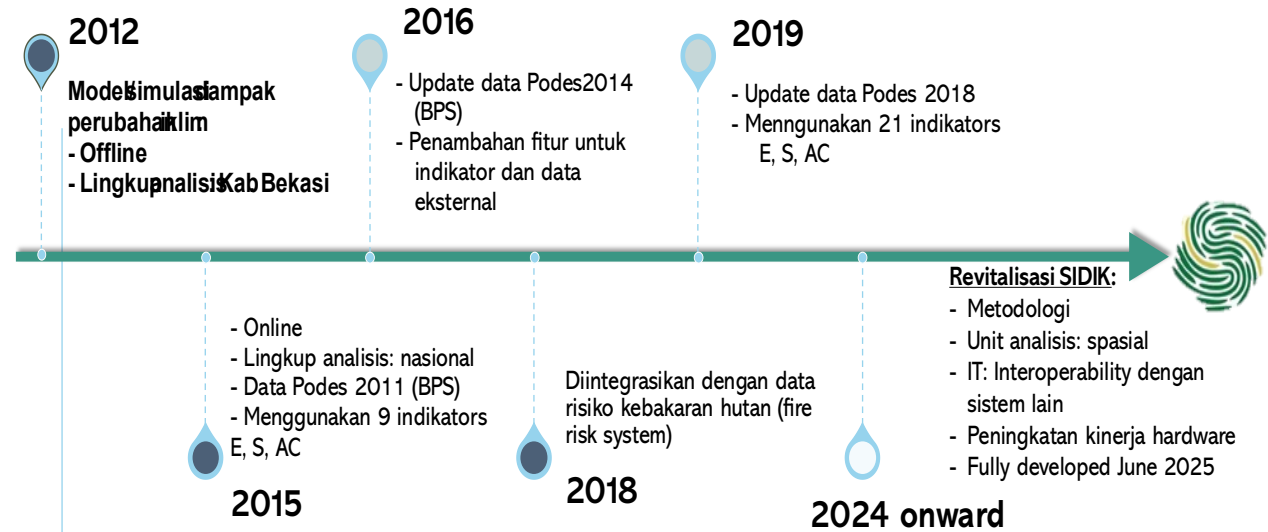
2012

Model simulasi dampak perubahan iklim
- Offline
- Lingkup analisis Kab Bekasi

2016

- Update data Podes2014 (BPS)
- Penambahan fitur untuk indikator dan data eksternal

2019

- Update data Podes 2018
- Menggunakan 21 indikators E, S, AC

- Online
- Lingkup analisis: nasional
- Data Podes 2011 (BPS)
- Menggunakan 9 indikators E, S, AC

2015

Diintegrasikan dengan data risiko kebakaran hutan (fire risk system)

2018

2024 onward

Revitalisasi SIDIK:
- Metodologi
- Unit analisis: spasial
- IT: Interoperability dengan sistem lain
- Peningkatan kinerja hardware
- Fully developed June 2025